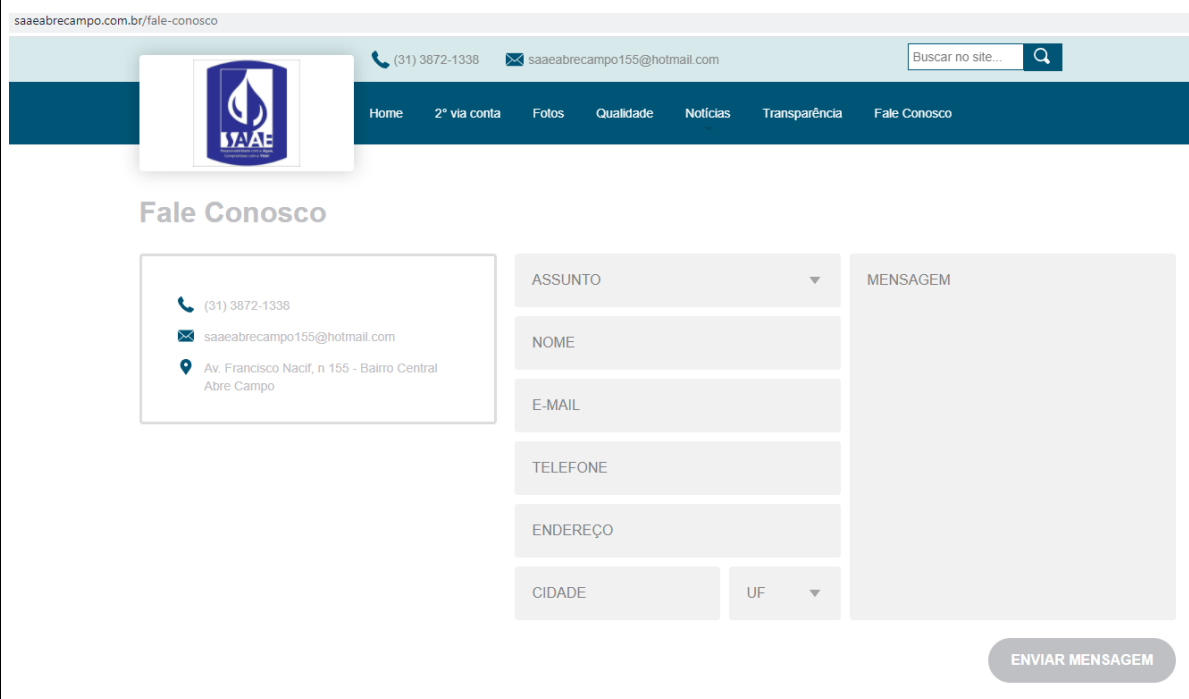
saaeabrecampo.com.br/fale-conosco

(31) 3872-1338 saaeabrecampo155@hotmail.com

Buscar no site...

SAAE
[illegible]

Home 2° via conta Fotos Qualidade Notícias Transparência Fale Conosco

Fale Conosco

(31) 3872-1338

saaeabrecampo155@hotmail.com

Av. Francisco Nacif, n 155 - Bairro Central Abre Campo

ASSUNTO

NOME

E-MAIL

TELEFONE

ENDEREÇO

CIDADE

UF

MENSAGEM

ENVIAR MENSAGEM